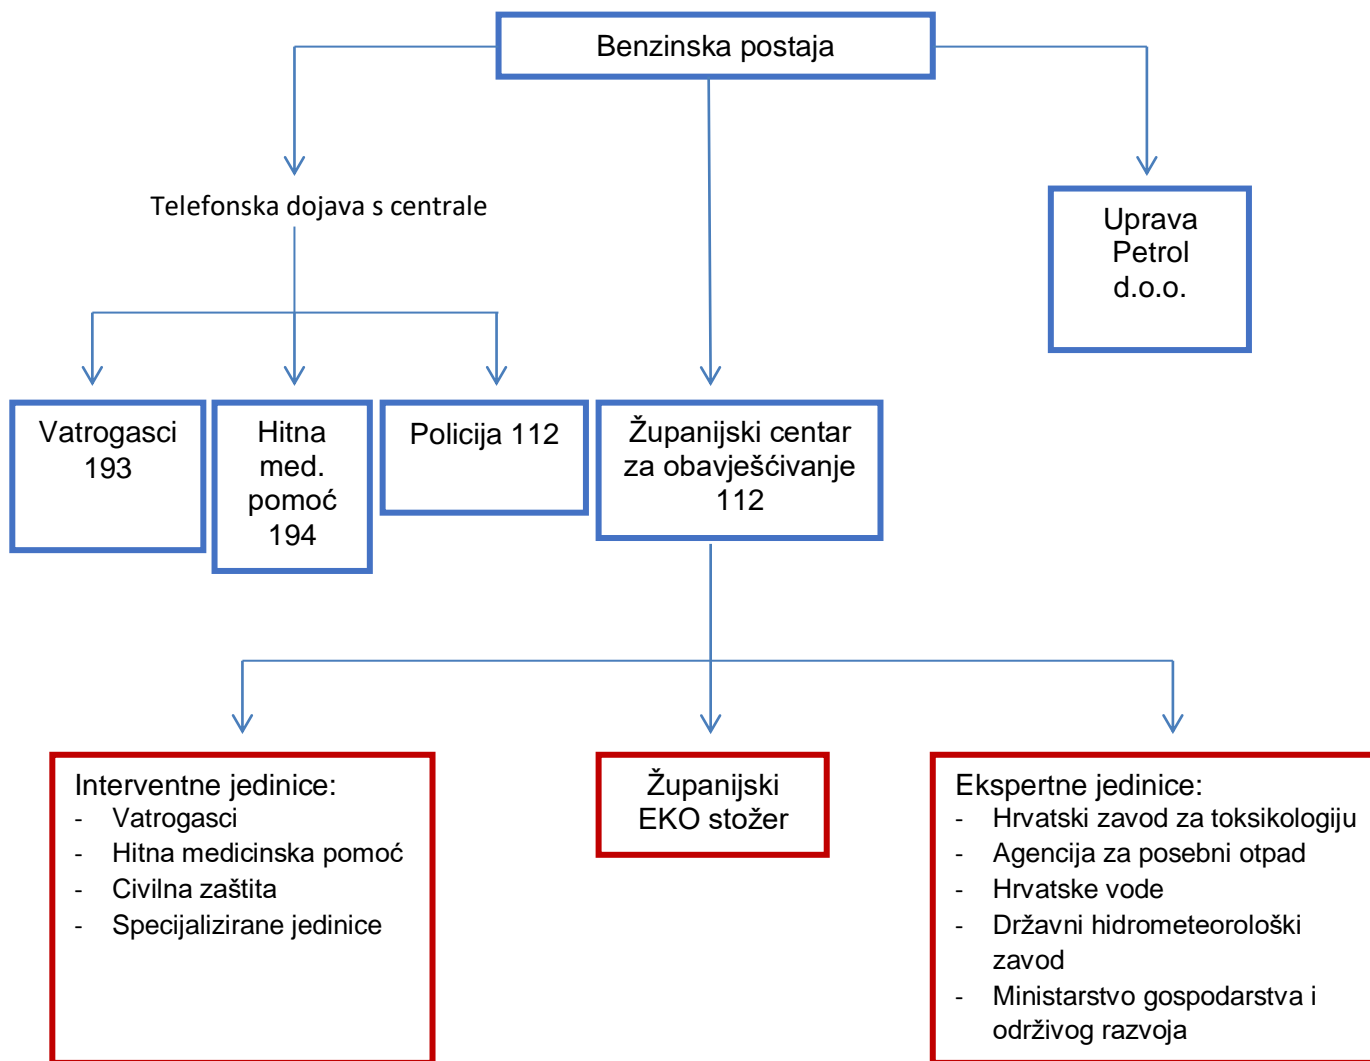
Benzinska postaja

Telefonska dojava s centrale

Uprava Petrol d.o.o.

Vatrogasci 193

Hitna med. pomoć 194

Policija 112

Županijski centar za obavješćivanje 112

Interventne jedinice:
- Vatrogasci
- Hitna medicinska pomoć
- Civilna zaštita
- Specijalizirane jedinice

Županijski EKO stožer

Ekspertne jedinice:
- Hrvatski zavod za toksikologiju
- Agencija za posebni otpad
- Hrvatske vode
- Državni hidrometeorološki zavod
- Ministarstvo gospodarstva i održivog razvoja